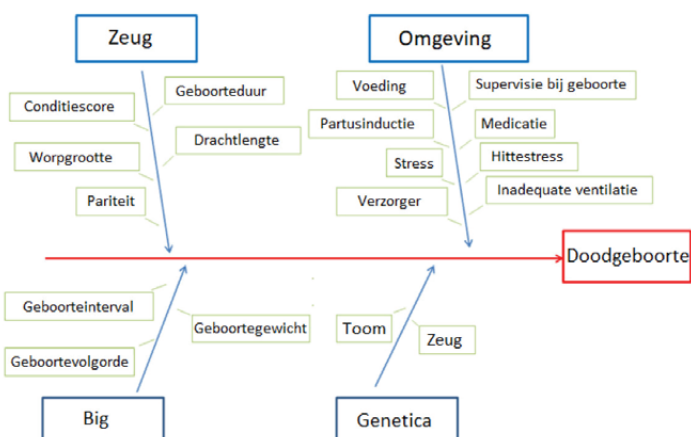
Zeug

Conditiescore

Geboorteduur

Drachtlengte

Worpgrootte

Pariteit

Omgeving

Voeding

Supervisie bij geboorte

Partusinductie

Medicatie

Stress

Hittestress

Inadequate ventilatie

Verzorger

Doodgeboorte

Geboorteinterval

Geboortegewicht

Geboortevolgorde

Big

Toom

Zeug

Genetica